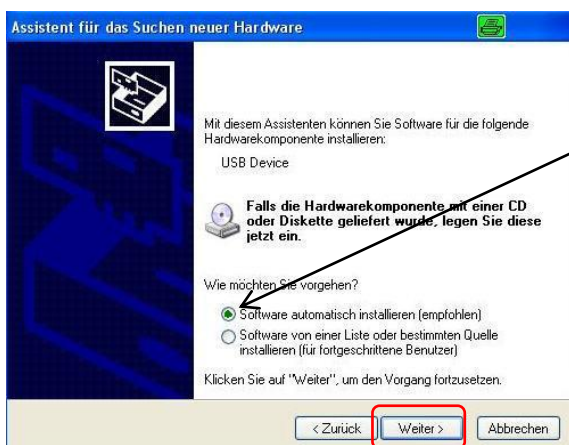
Assistent für das Suchen neuer Hardware

Mit diesem Assistenten können Sie Software für die folgende Hardwarekomponente installieren:

USB Device

Falls die Hardwarekomponente mit einer CD oder Diskette geliefert wurde, legen Sie diese jetzt ein.

Wie möchten Sie vorgehen?

Software automatisch installieren (empfohlen)

Software von einer Liste oder bestimmten Quelle installieren (für fortgeschrittene Benutzer)

Klicken Sie auf "Weiter", um den Vorgang fortzusetzen.

< Zurück | Weiter > | Abbrechen